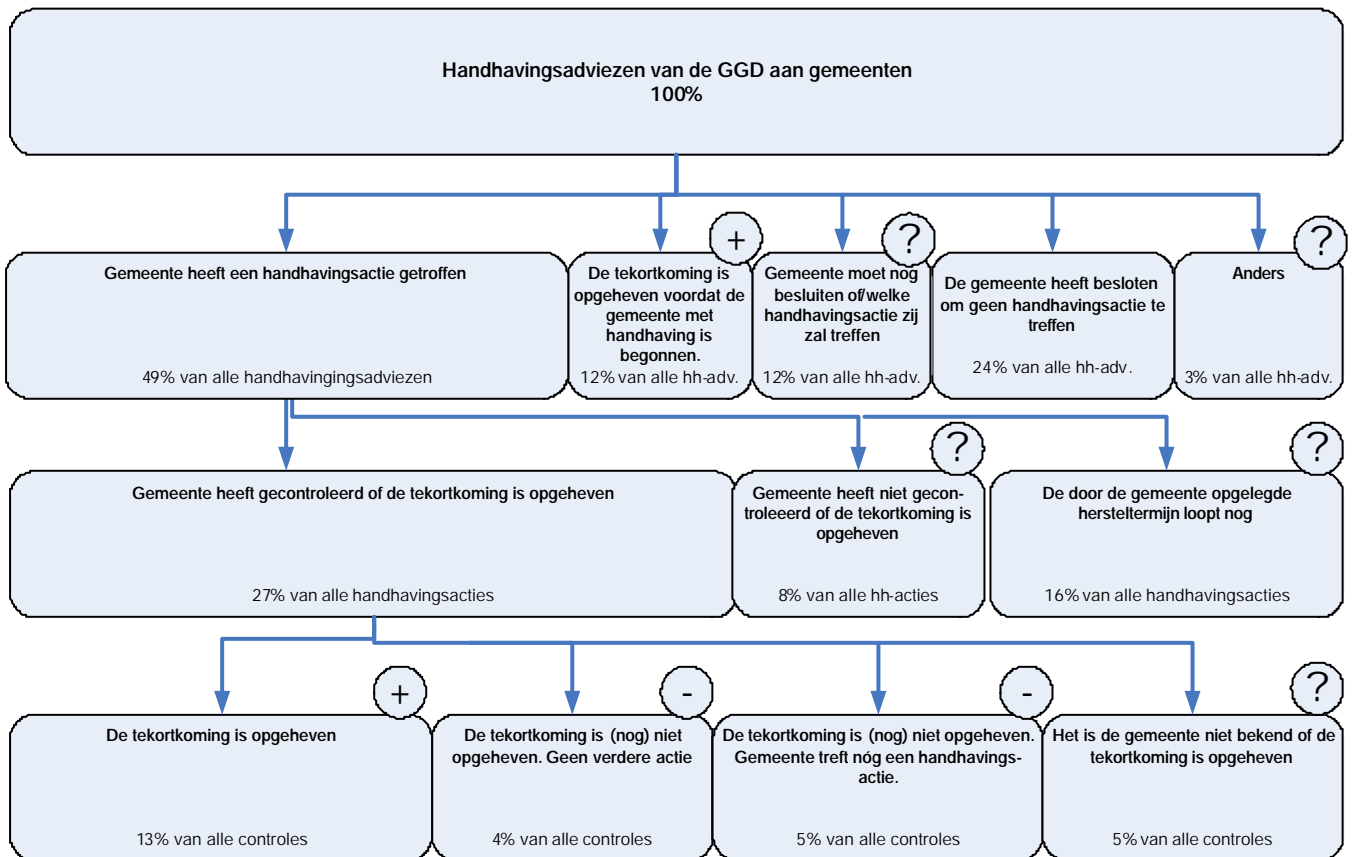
Handhavingsadviezen van de GGD aan gemeenten
100%

Gemeente heeft een handhavingsactie getroffen

49% van alle handhavingingsadviezen

+

De tekortkoming is opgeheven voordat de gemeente met handhaving is begonnen.

12% van alle hh-adv.

?

Gemeente moet nog besluiten of/welke handhavingsactie zij zal treffen

12% van alle hh-adv.

De gemeente heeft besloten om geen handhavingsactie te treffen

24% van alle hh-adv.

?

Anders

3% van alle hh-adv.

Gemeente heeft gecontroleerd of de tekortkoming is opgeheven

27% van alle handhavingsacties

?

Gemeente heeft niet gecontroleerd of de tekortkoming is opgeheven

8% van alle hh-acties

?

De door de gemeente opgelegde hersteltermijn loopt nog

16% van alle handhavingsacties

+

De tekortkoming is opgeheven

13% van alle controles

-

De tekortkoming is (nog) niet opgeheven. Geen verdere actie

4% van alle controles

-

De tekortkoming is (nog) niet opgeheven. Gemeente treft nóg een handhavingsactie.

5% van alle controles

?

Het is de gemeente niet bekend of de tekortkoming is opgeheven

5% van alle controles